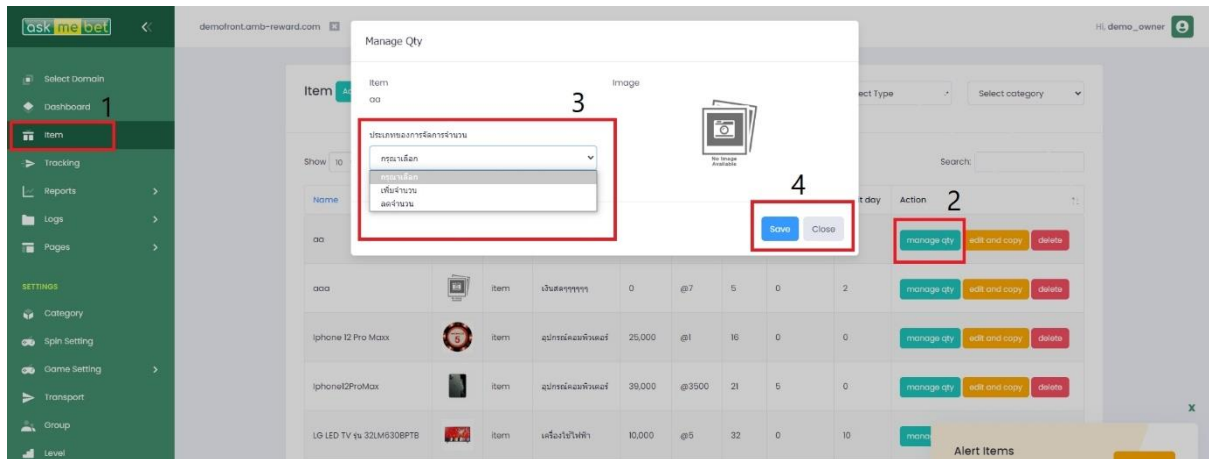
ask me bet
demofront.amb-reward.com
Hi, demo_owner

Select Domain
Dashboard 1
Item
Tracking
Reports
Logs
Pages

SETTINGS
Category
Spin Setting
Game Setting
Transport
Group
Level

Item
Show 10
Name
aa
aaa
Iphone 12 Pro Maxx
Iphone12ProMax
LG LED TV รุ่น 32LM630BPTB

ect Type
Select category
Search:
t day
Action 2

| Name | | | | | | | | | Action |
|---|---|---|---|---|---|---|---|---|---|
| aa | | | | | | | | | manage qty edit and copy delete |
| aaa | | item | เงินสดๆๆๆๆๆ | 0 | @7 | 5 | 0 | 2 | manage qty edit and copy delete |
| Iphone 12 Pro Maxx | | item | อุปกรณ์คอมพิวเตอร์ | 25,000 | @1 | 16 | 0 | 0 | manage qty edit and copy delete |
| Iphone12ProMax | | item | อุปกรณ์คอมพิวเตอร์ | 39,000 | @3500 | 21 | 5 | 0 | manage qty edit and copy delete |
| LG LED TV รุ่น 32LM630BPTB | | item | เครื่องใช้ไฟฟ้า | 10,000 | @5 | 32 | 0 | 10 | mana |

Manage Qty
Item
aa
Image
3
No Image Available
ประเภทของการจัดการจำนวน
กรุณาเลือก
กรุณาเลือก
เพิ่มจำนวน
ลดจำนวน
4
Save
Close

x
Alert Items